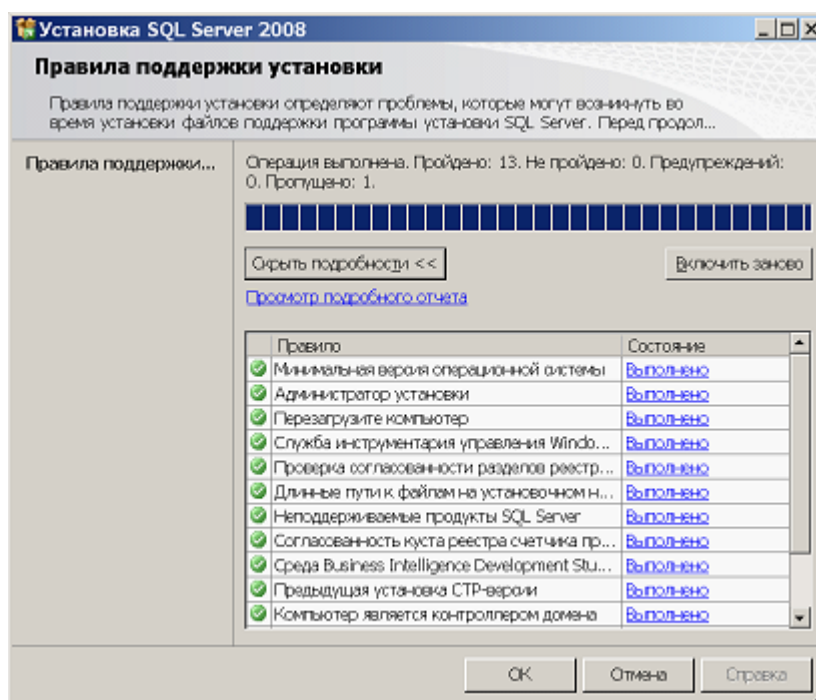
Установка SQL Server 2008

Правила поддержки установки

Правила поддержки установки определяют проблемы, которые могут возникнуть во время установки файлов поддержки программы установки SQL Server. Перед продол...

Правила поддержки...

Операция выполнена. Пройдено: 13. Не пройдено: 0. Предупреждений: 0. Пропущено: 1.

Скрыть подробности <<

Включить заново

Просмотр подробного отчета

| | Правило | Состояние |
|---|---|---|
| | Минимальная версия операционной системы | Выполнено |
| | Администратор установки | Выполнено |
| | Перезагрузите компьютер | Выполнено |
| | Служба инструментария управления Windo... | Выполнено |
| | Проверка согласованности разделов реестр... | Выполнено |
| | Длинные пути к файлам на установочном н... | Выполнено |
| | Неподдерживаемые продукты SQL Server | Выполнено |
| | Согласованность куста реестра счетчика пр... | Выполнено |
| | Среда Business Intelligence Development Stu... | Выполнено |
| | Предыдущая установка CTP-версии | Выполнено |
| | Компьютер является контроллером домена | Выполнено |

OK

Отмена

Справка